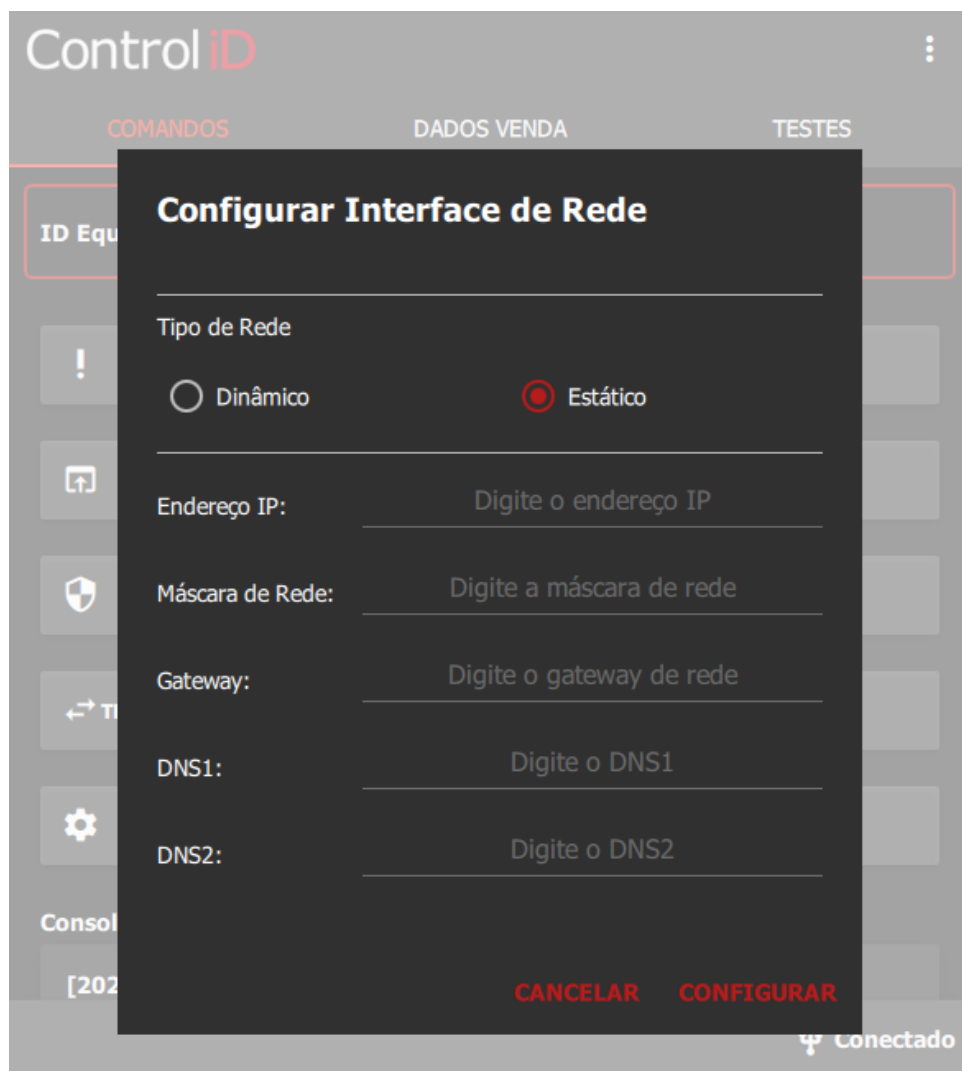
Control iD

COMANDOS DADOS VENDA TESTES

ID Equ

Configurar Interface de Rede

Tipo de Rede

Dinâmico Estático

Endereço IP: Digite o endereço IP

Máscara de Rede: Digite a máscara de rede

Gateway: Digite o gateway de rede

DNS1: Digite o DNS1

DNS2: Digite o DNS2

CANCELAR CONFIGURAR

!

TI

Consol

[202

Conectado